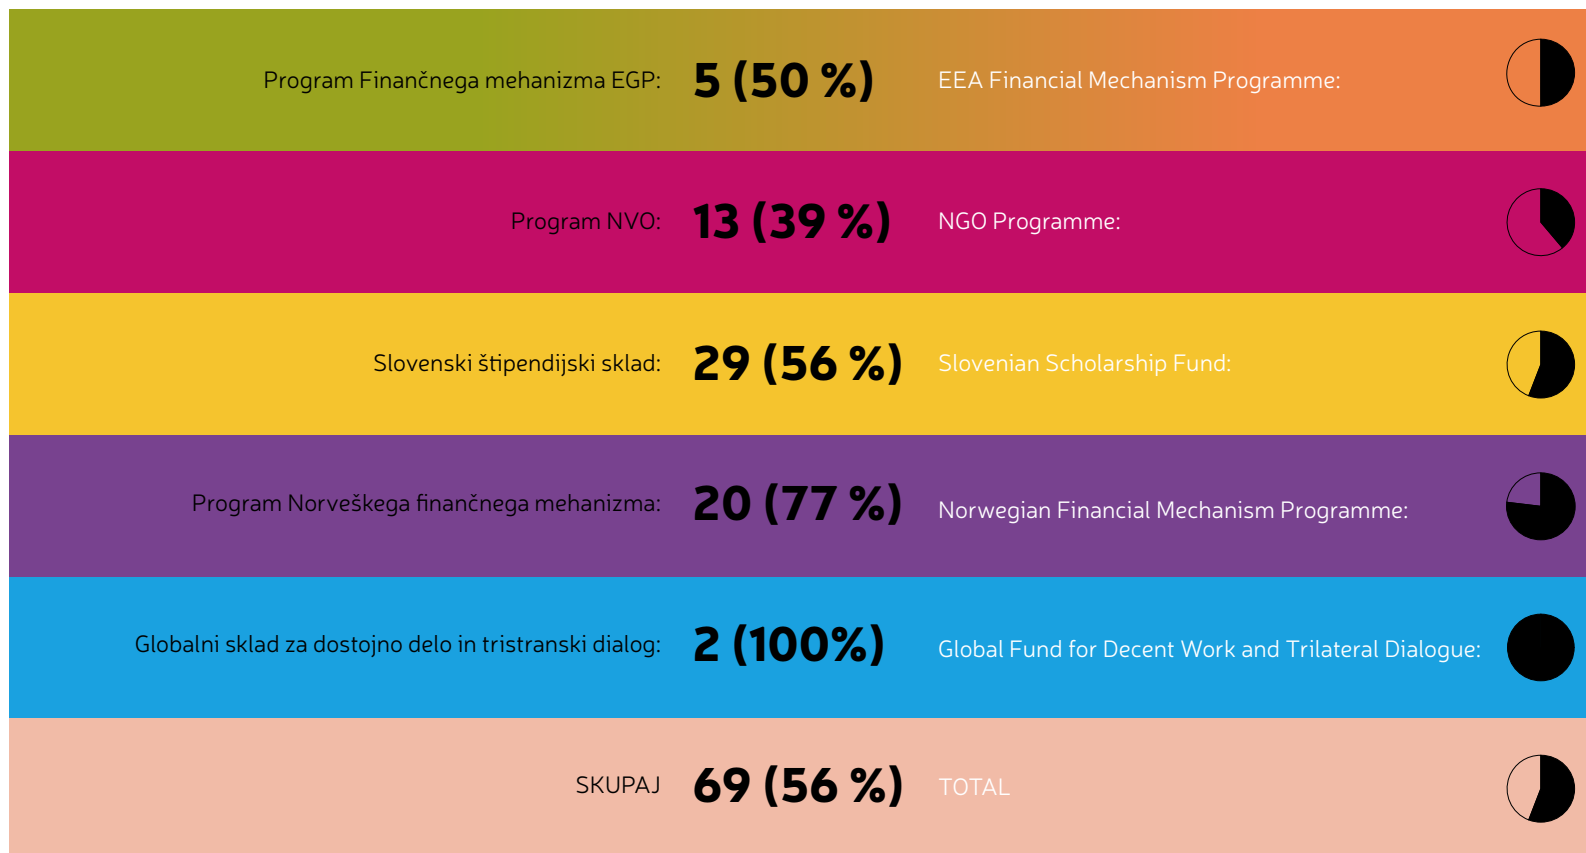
Program Finančnega mehanizma EGP: 5 (50 %) EEA Financial Mechanism Programme:

Program NVO: 13 (39 %) NGO Programme:

Slovenski štipendijski sklad: 29 (56 %) Slovenian Scholarship Fund:

Program Norveškega finančnega mehanizma: 20 (77 %) Norwegian Financial Mechanism Programme:

Globalni sklad za dostojno delo in tristranski dialog: 2 (100%) Global Fund for Decent Work and Trilateral Dialogue:

SKUPAJ 69 (56 %) TOTAL